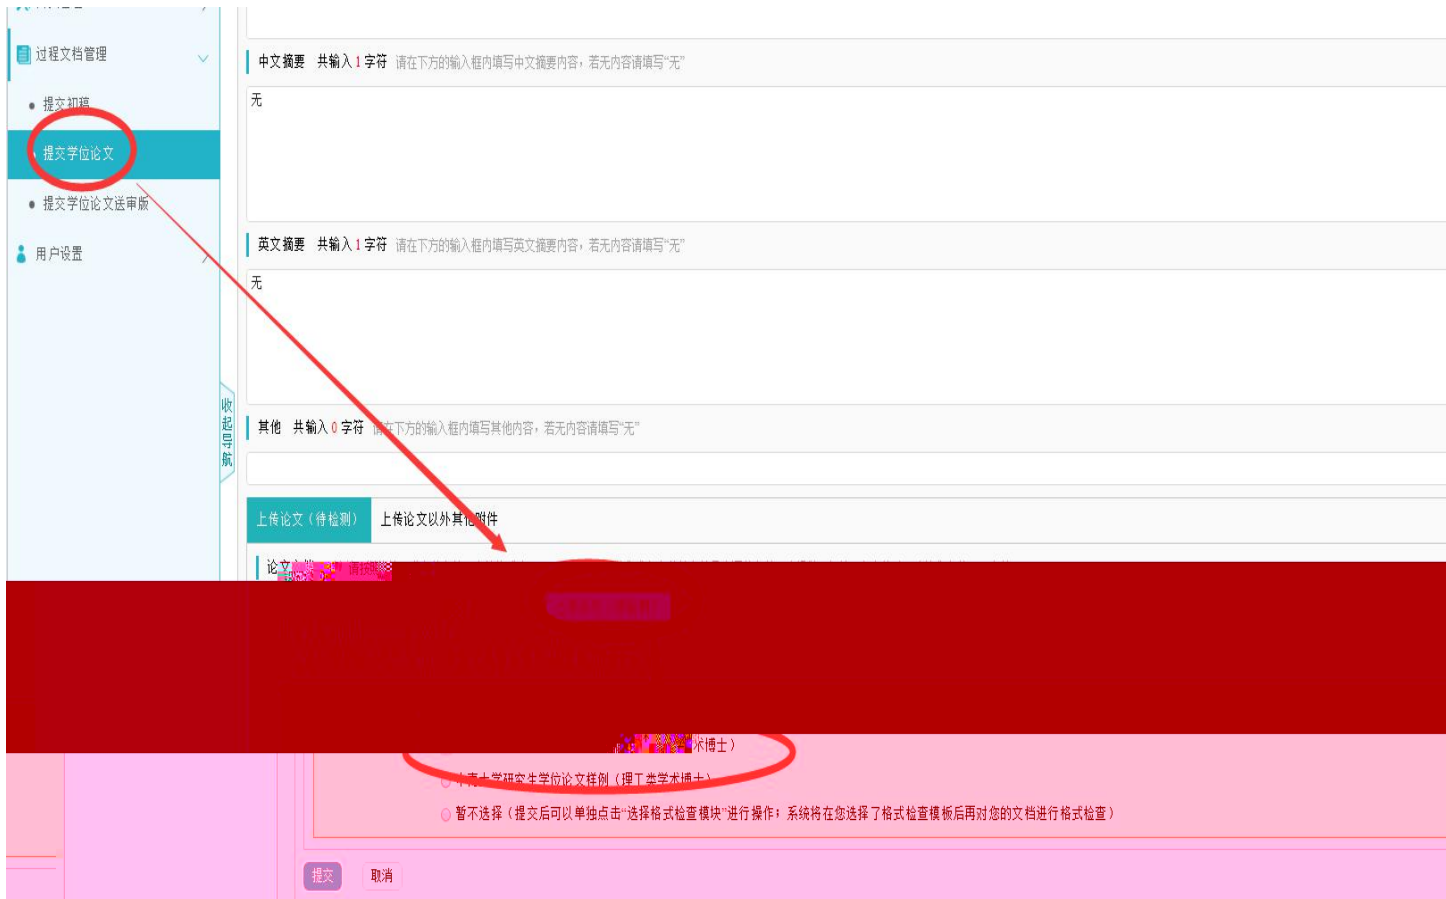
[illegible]

过程文档管理

提交初稿

提交学位论文

提交学位论文送审版

用户设置

收起导航

中文摘要 共输入 1 字符 请在下方的输入框内填写中文摘要内容，若无内容请填写"无"

无

英文摘要 共输入 1 字符 请在下方的输入框内填写英文摘要内容，若无内容请填写"无"

无

其他 共输入 0 字符 请在下方的输入框内填写其他内容，若无内容请填写"无"

上传论文（待检测） 上传论文以外其他附件

论文文档 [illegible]

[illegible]博士）

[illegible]大学研究生学位论文样例（理工类学术博士）

暂不选择（提交后可以单独点击"选择格式检查模块"进行操作；系统将在您选择了格式检查模板后再对您的文档进行格式检查）

提交 取消